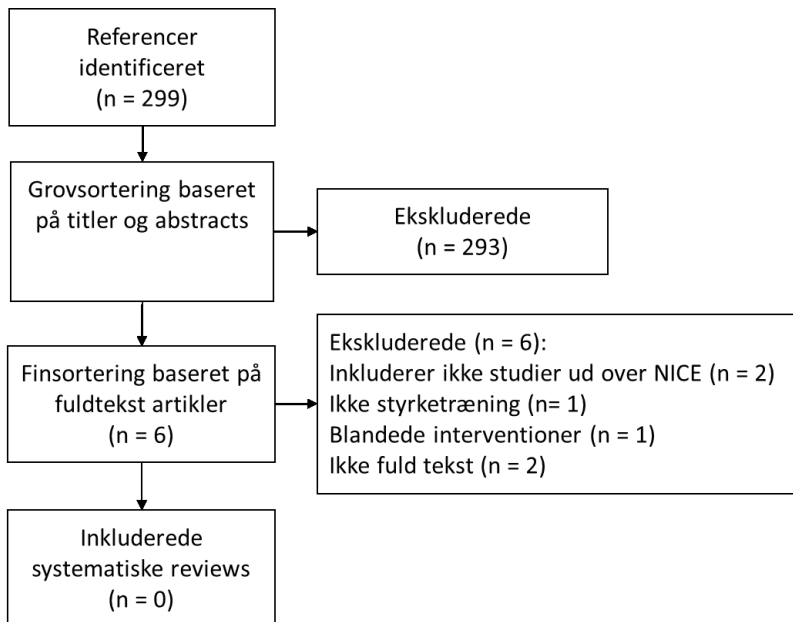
Referencer identificeret
(n = 299)

Grovsortering baseret på titler og abstracts

Ekskluderede
(n = 293)

Finsortering baseret på fuldtekst artikler
(n = 6)

Ekskluderede (n = 6):
Inkluderer ikke studier ud over NICE (n = 2)
Ikke styrketræning (n= 1)
Blandede interventioner (n = 1)
Ikke fuld tekst (n = 2)

Inkluderede systematiske reviews
(n = 0)